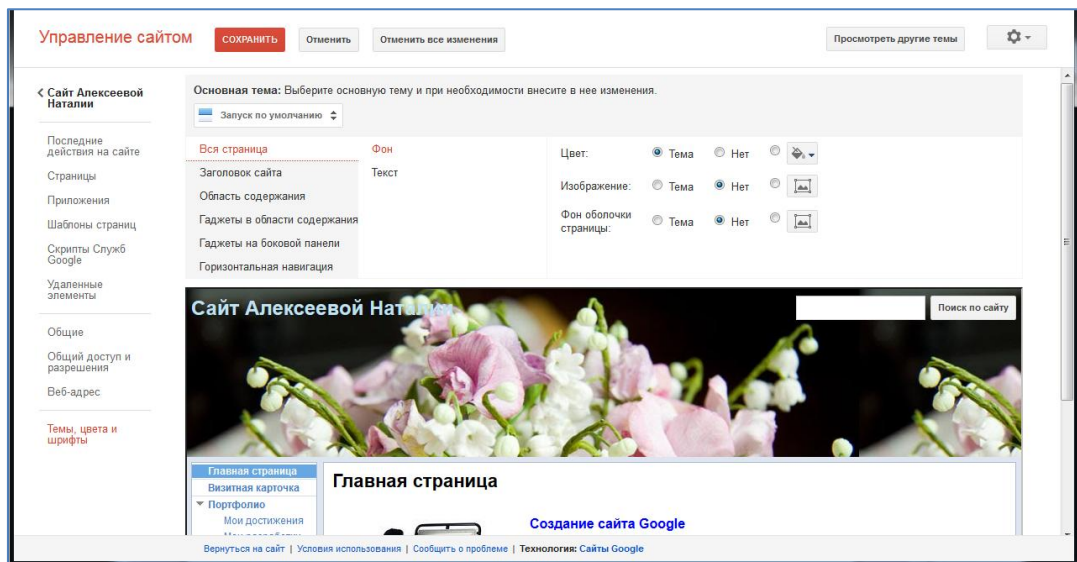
Управление сайтом СОХРАНИТЬ Отменить Отменить все изменения Просмотреть другие темы

< Сайт Алексеевой Наталии

Последние действия на сайте
Страницы
Приложения
Шаблоны страниц
Скрипты Служб Google
Удаленные элементы

Общие
Общий доступ и разрешения
Веб-адрес

Темы, цвета и шрифты

Основная тема: Выберите основную тему и при необходимости внесите в нее изменения.
Запуск по умолчанию

Вся страница
Заголовок сайта
Область содержания
Гаджеты в области содержания
Гаджеты на боковой панели
Горизонтальная навигация

Фон
Текст

Цвет: Тема Нет
Изображение: Тема Нет
Фон оболочки страницы: Тема Нет

Сайт Алексеевой Наталии
Поиск по сайту

Главная страница
Визитная карточка
Портфолио
Мои достижения
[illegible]

Главная страница

Создание сайта Google

Вернуться на сайт | Условия использования | Сообщить о проблеме | Технология: Сайты Google